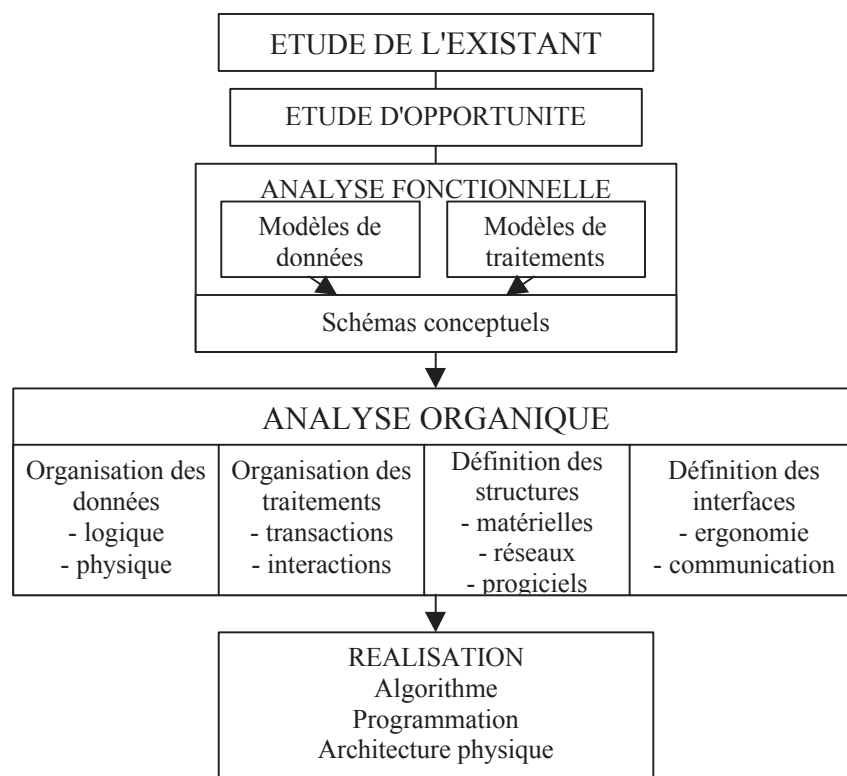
ETUDE DE L'EXISTANT

ETUDE D'OPPORTUNITE

ANALYSE FONCTIONNELLE

Modèles de données

Modèles de traitements

Schémas conceptuels

ANALYSE ORGANIQUE

Organisation des données
- logique
- physique

Organisation des traitements
- transactions
- interactions

Définition des structures
- matérielles
- réseaux
- progiciels

Définition des interfaces
- ergonomie
- communication

REALISATION
Algorithme
Programmation
Architecture physique